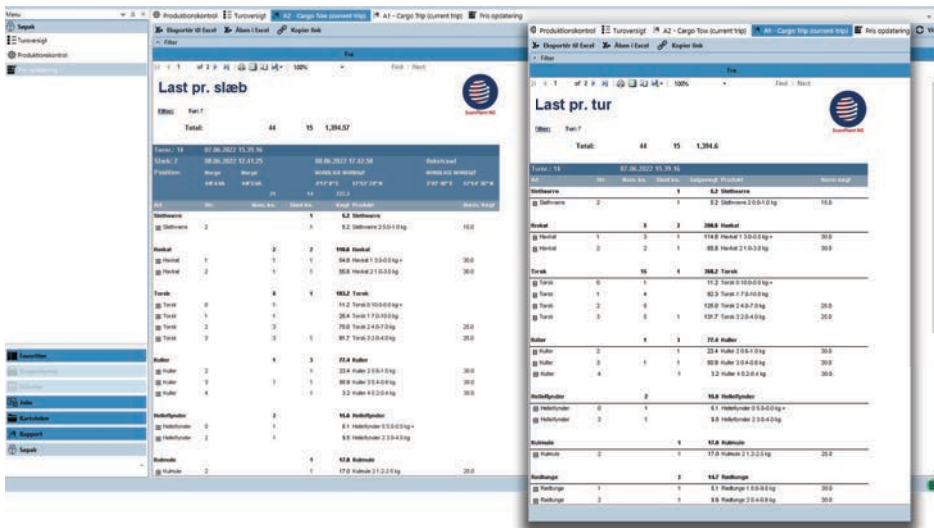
Menu

Søgak

Turoversigt

Produktionskontrol

Pris opdatering

Favoritter

Info

Kartoteker

Rapport

Søgak

Produktionskontrol | Turoversigt | A2 - Cargo Tow (current trip) | A1 - Cargo Trip (current trip) | Pris opdatering

Eksportér til Excel | Åben i Excel | Kopier link

Filter

Fra

1 of 2 | 100% | Find | Next

Last pr. slæb

Filter: Tur: 7

Total: 44 15 1,394.57

Turen: 14 07.06.2022 15.39.16

Slæb: 2 08.06.2022 12.41.25 08.06.2022 17.42.58

Position: Norge Norge

| Art | Str. | Antal | Produkt | Netto kg |
|---|---|---|---|---|
| Stellmære | | 1 | 5.2 Stellmære | |
| Stellmære | 2 | 1 | 5.2 Stellmære 2.5-0-1.0 kg | 15.0 |
| Hvokat | | 2 | 110.6 Hvokat | |
| Hvokat | 1 | 1 | 54.8 Hvokat 1 3.0-0.0 kg+ | 30.0 |
| Hvokat | 2 | 1 | 55.8 Hvokat 2 1.0-3.0 kg | 30.0 |
| Torsk | | 1 | 183.2 Torsk | |
| Torsk | 0 | 1 | 11.2 Torsk 0 10.0-0.0 kg+ | |
| Torsk | 1 | 1 | 20.4 Torsk 1 7.0-10.0 kg | |
| Torsk | 2 | 3 | 70.0 Torsk 2 4.0-7.0 kg | 25.0 |
| Torsk | 3 | 3 | 81.7 Torsk 3 2.0-4.0 kg | 25.0 |
| Kuller | | 3 | 77.4 Kuller | |
| Kuller | 2 | 1 | 23.4 Kuller 2 0.6-1.0 kg | 30.0 |
| Kuller | 3 | 1 | 50.8 Kuller 3 0.4-0.6 kg | 30.0 |
| Kuller | 4 | 1 | 3.2 Kuller 4 0.2-0.4 kg | 30.0 |
| Hellefyndrer | | 2 | 15.6 Hellefyndrer | |
| Hellefyndrer | 0 | 1 | 6.1 Hellefyndrer 0 5.0-0.0 kg+ | |
| Hellefyndrer | 2 | 1 | 9.5 Hellefyndrer 2 3.0-4.0 kg | |
| Kulmule | | 1 | 17.0 Kulmule | |
| Kulmule | 2 | 1 | 17.0 Kulmule 2 1.2-2.5 kg | 20.0 |

Produktionskontrol | Turoversigt | A2 - Cargo Tow (current trip) | A1 - Cargo Trip (current trip) | Pris opdatering

Eksportér til Excel | Åben i Excel | Kopier link

Filter

Fra

1 of 2 | 100% | Find | Next

Last pr. tur

Filter: Tur: 7

Total: 44 15 1,394.6

Turen: 14 07.06.2022 15.39.16

| Art | Str. | Antal | Produkt | Netto kg |
|---|---|---|---|---|
| Stellmære | | 1 | 5.2 Stellmære | |
| Stellmære | 2 | 1 | 5.2 Stellmære 2.5-0-1.0 kg | 15.0 |
| Hvokat | | 2 | 200.6 Hvokat | |
| Hvokat | 1 | 1 | 114.8 Hvokat 1 3.0-0.0 kg+ | 30.0 |
| Hvokat | 2 | 1 | 85.8 Hvokat 2 1.0-3.0 kg | 30.0 |
| Torsk | | 1 | 350.2 Torsk | |
| Torsk | 0 | 1 | 11.2 Torsk 0 10.0-0.0 kg+ | |
| Torsk | 1 | 1 | 82.3 Torsk 1 7.0-10.0 kg | |
| Torsk | 2 | 1 | 120.0 Torsk 2 4.0-7.0 kg | 25.0 |
| Torsk | 3 | 1 | 131.7 Torsk 3 2.0-4.0 kg | 25.0 |
| Kuller | | 3 | 77.4 Kuller | |
| Kuller | 2 | 1 | 23.4 Kuller 2 0.6-1.0 kg | 30.0 |
| Kuller | 3 | 1 | 50.8 Kuller 3 0.4-0.6 kg | 30.0 |
| Kuller | 4 | 1 | 3.2 Kuller 4 0.2-0.4 kg | 30.0 |
| Hellefyndrer | | 2 | 15.6 Hellefyndrer | |
| Hellefyndrer | 0 | 1 | 6.1 Hellefyndrer 0 5.0-0.0 kg+ | |
| Hellefyndrer | 2 | 1 | 9.5 Hellefyndrer 2 3.0-4.0 kg | |
| Kulmule | | 1 | 17.0 Kulmule | |
| Kulmule | 2 | 1 | 17.0 Kulmule 2 1.2-2.5 kg | 20.0 |
| Rødtunge | | 2 | 14.7 Rødtunge | |
| Rødtunge | 1 | 1 | 6.1 Rødtunge 1 0.6-0.0 kg | 30.0 |
| Rødtunge | 2 | 1 | 8.6 Rødtunge 2 0.4-0.6 kg | 30.0 |